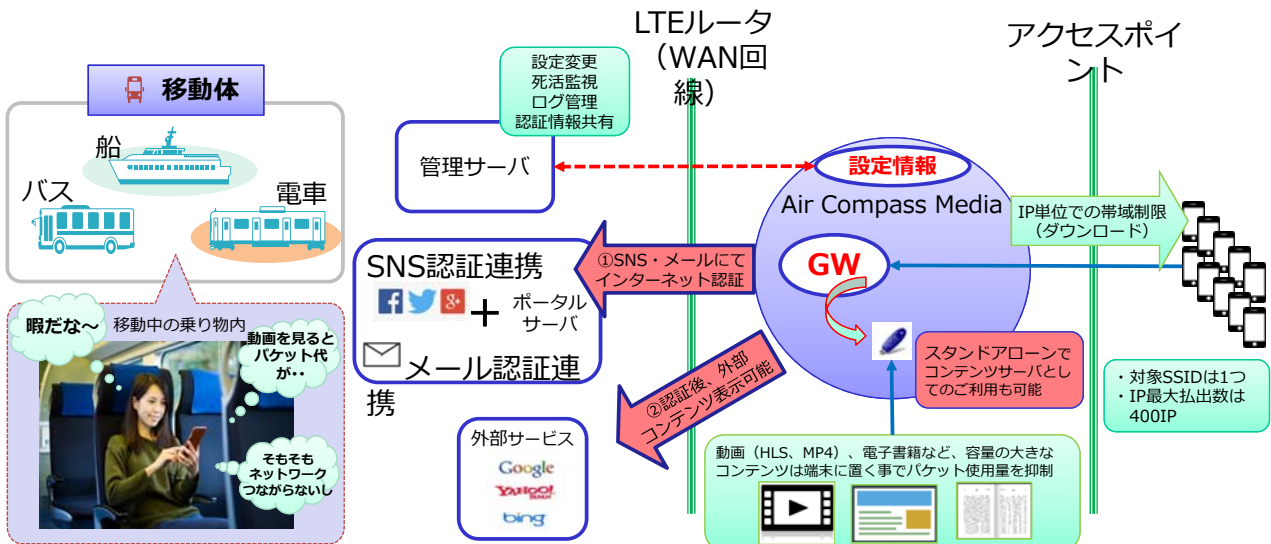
移動体

船

バス

電車

暇だな～ 移動中の乗り物内

動画を見るとパケット代が‥

そもそもネットワークつながらないし

設定変更
死活監視
ログ管理
認証情報共有

管理サーバ

LTEルータ（WAN回線）

アクセスポイント

設定情報

Air Compass Media

GW

IP単位での帯域制限（ダウンロード）

SNS認証連携

①SNS・メールにてインターネット認証

ポータルサーバ

メール認証連携

②認証後、外部コンテンツ表示可能

スタンドアローンでコンテンツサーバとしてのご利用も可能

・対象SSIDは1つ
・IP最大払出数は400IP

外部サービス

Google

YAHOO! JAPAN

bing

動画（HLS、MP4）、電子書籍など、容量の大きなコンテンツは端末に置く事でパケット使用量を抑制